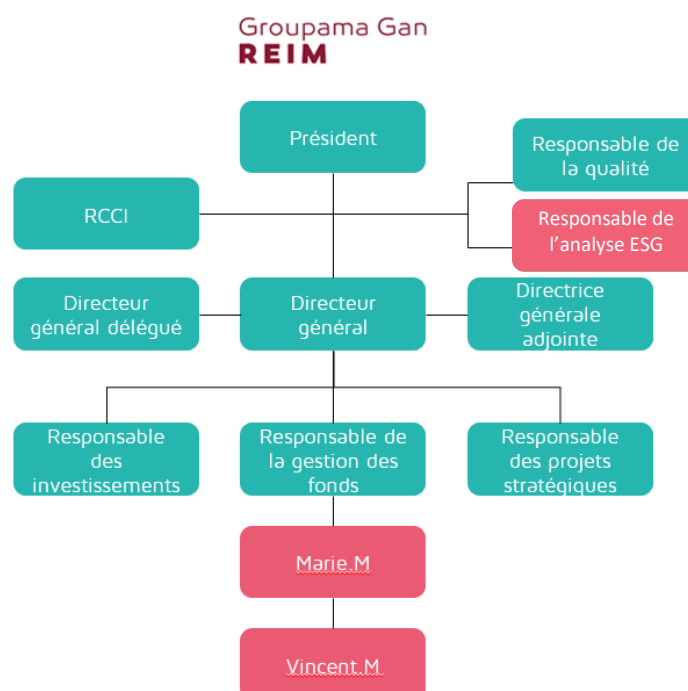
Groupama Gan
REIM

Président

Responsable de la qualité

RCCI

Responsable de l'analyse ESG

Directeur général délégué

Directeur général

Directrice générale adjointe

Responsable des investissements

Responsable de la gestion des fonds

Responsable des projets stratégiques

Marie.M

Vincent.M